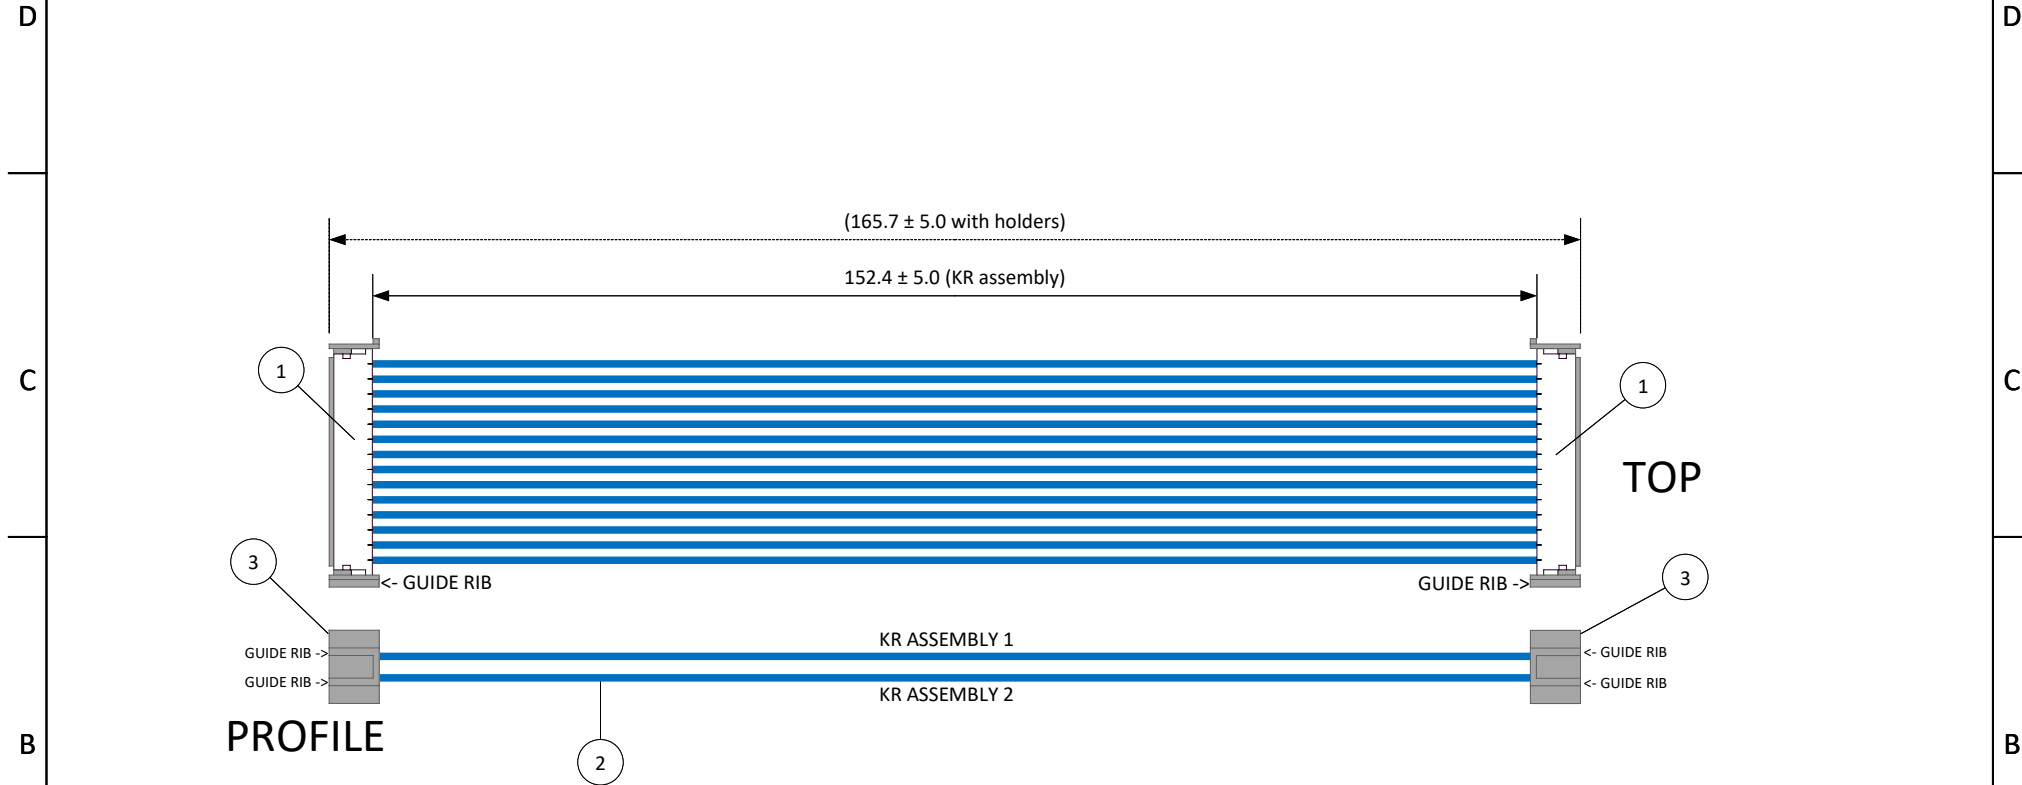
D

D

C

C

B

B

(165.7 ± 5.0 with holders)

152.4 ± 5.0 (KR assembly)

1

1

TOP

3

<- GUIDE RIB

GUIDE RIB ->

3

GUIDE RIB ->

GUIDE RIB ->

KR ASSEMBLY 1

KR ASSEMBLY 2

<- GUIDE RIB

<- GUIDE RIB

PROFILE

2